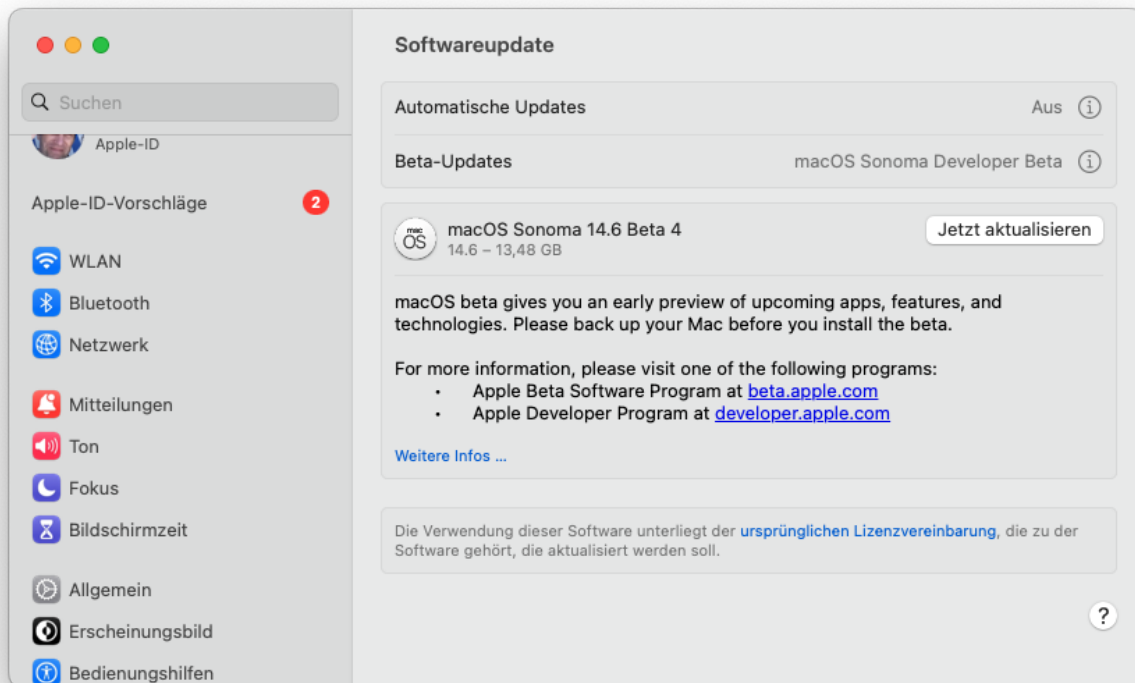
Suchen

Apple-ID

Apple-ID-Vorschläge 2

WLAN

Bluetooth

Netzwerk

Mitteilungen

Ton

Fokus

Bildschirmzeit

Allgemein

Erscheinungsbild

Bedienungshilfen

Softwareupdate

Automatische Updates Aus

Beta-Updates macOS Sonoma Developer Beta

mac OS

macOS Sonoma 14.6 Beta 4
14.6 – 13,48 GB

Jetzt aktualisieren

macOS beta gives you an early preview of upcoming apps, features, and technologies. Please back up your Mac before you install the beta.

For more information, please visit one of the following programs:
• Apple Beta Software Program at beta.apple.com
• Apple Developer Program at developer.apple.com

Weitere Infos ...

Die Verwendung dieser Software unterliegt der ursprünglichen Lizenzvereinbarung, die zu der Software gehört, die aktualisiert werden soll.

?